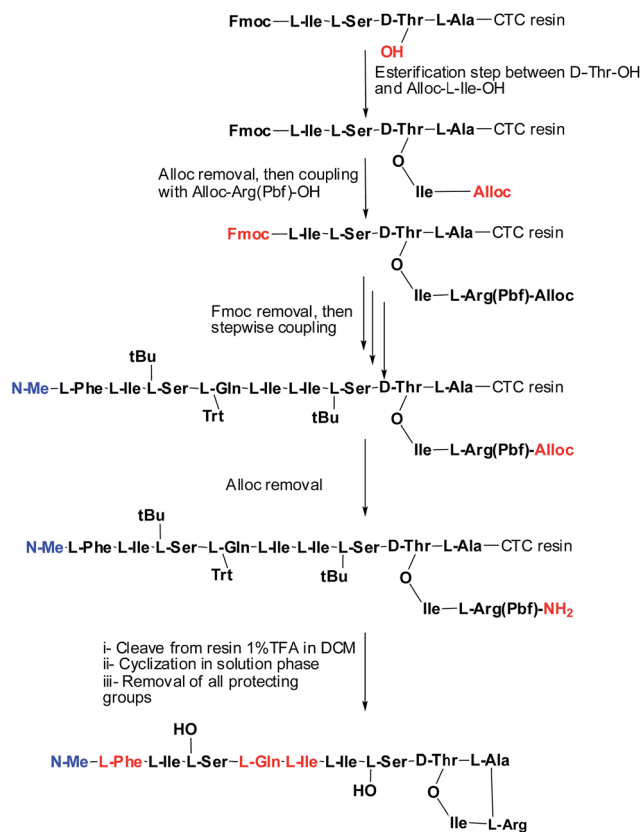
Fmoc—L-Ile-L-Ser-D-Thr—L-Ala—CTC resin
OH

Esterification step between D-Thr-OH and Alloc-L-Ile-OH

Fmoc—L-Ile-L-Ser-D-Thr—L-Ala—CTC resin
O
Ile—Alloc

Alloc removal, then coupling with Alloc-Arg(Pbf)-OH

Fmoc—L-Ile-L-Ser-D-Thr—L-Ala—CTC resin
O
Ile—L-Arg(Pbf)-Alloc

Fmoc removal, then stepwise coupling

tBu
N-Me-L-Phe-L-Ile-L-Ser—L-Gln-L-Ile-L-Ile-L-Ser-D-Thr—L-Ala—CTC resin
Trt tBu
O
Ile—L-Arg(Pbf)-Alloc

Alloc removal

tBu
N-Me-L-Phe-L-Ile-L-Ser—L-Gln-L-Ile-L-Ile-L-Ser-D-Thr—L-Ala—CTC resin
Trt tBu
O
Ile—L-Arg(Pbf)-$NH_2$

i- Cleave from resin 1%TFA in DCM
ii- Cyclization in solution phase
iii- Removal of all protecting groups

HO
N-Me-L-Phe-L-Ile-L-Ser-L-Gln-L-Ile-L-Ile-L-Ser-D-Thr-L-Ala
HO
O
Ile—L-Arg